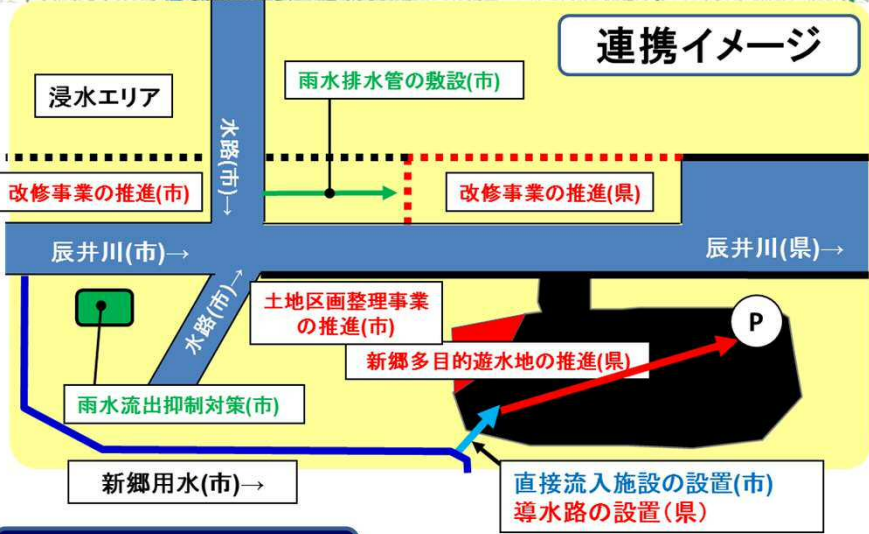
連携イメージ

浸水エリア

雨水排水管の敷設(市)

水路(市)→

改修事業の推進(市)

改修事業の推進(県)

辰井川(市)→

辰井川(県)→

水路(市)→

土地区画整理事業の推進(市)

P

新郷多目的遊水地の推進(県)

雨水流出抑制対策(市)

新郷用水(市)→

直接流入施設の設置(市)
導水路の設置(県)